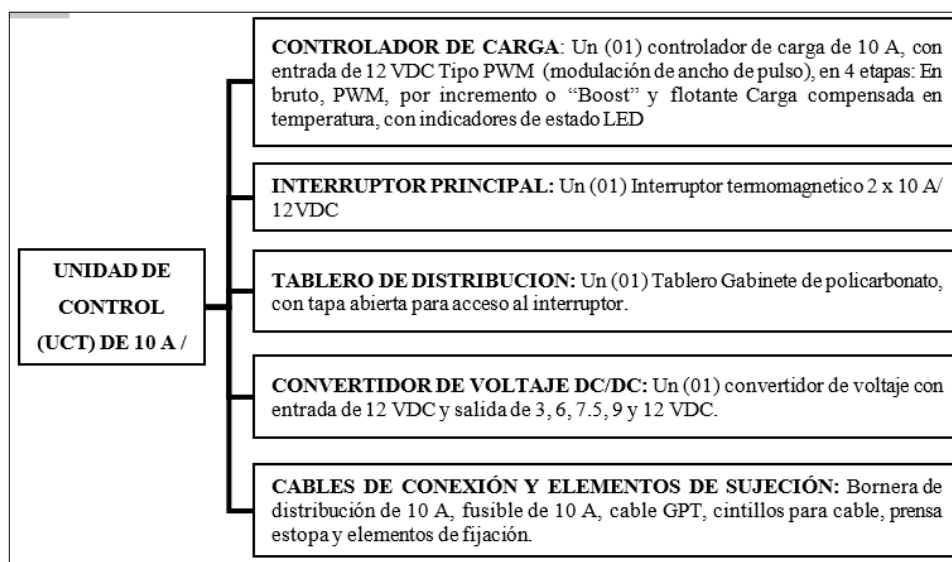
UNIDAD DE CONTROL (UCT) DE 10 A /

**CONTROLADOR DE CARGA**: Un (01) controlador de carga de 10 A, con entrada de 12 VDC Tipo PWM (modulación de ancho de pulso), en 4 etapas: En bruto, PWM, por incremento o "Boost" y flotante Carga compensada en temperatura, con indicadores de estado LED

**INTERRUPTOR PRINCIPAL:** Un (01) Interruptor termomagnetico 2 x 10 A/ 12VDC

**TABLERO DE DISTRIBUCION:** Un (01) Tablero Gabinete de policarbonato, con tapa abierta para acceso al interruptor.

**CONVERTIDOR DE VOLTAJE DC/DC:** Un (01) convertidor de voltaje con entrada de 12 VDC y salida de 3, 6, 7.5, 9 y 12 VDC.

**CABLES DE CONEXIÓN Y ELEMENTOS DE SUJECIÓN:** Bornera de distribución de 10 A, fusible de 10 A, cable GPT, cintillos para cable, prensa estopa y elementos de fijación.